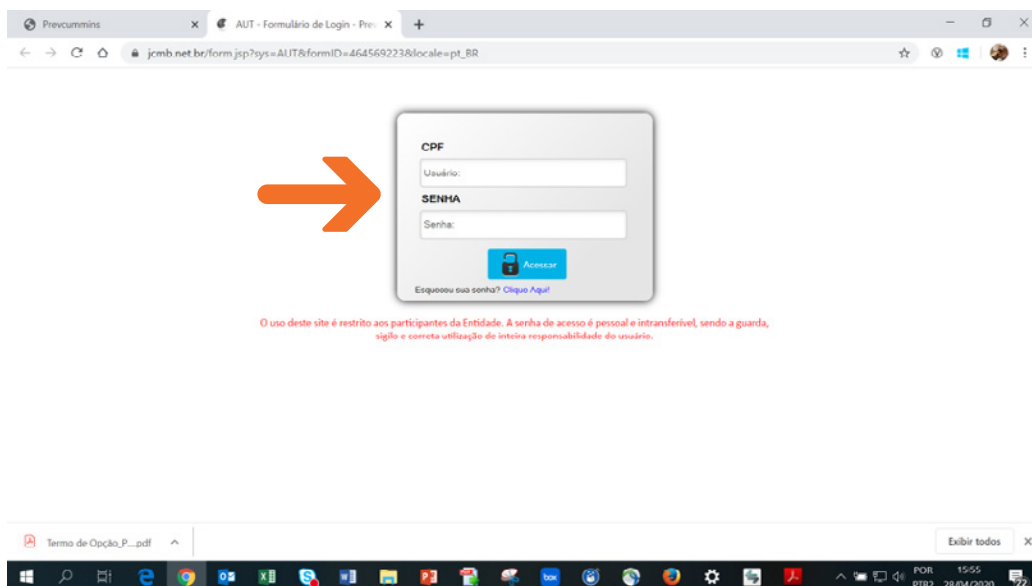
Prevcummins ×
AUT - Formulário de Login - Pre ×
+

jcmb.net.br/form.jsp?sys=AUT&formID=464569223&locale=pt_BR

CPF
Usuário:
SENHA
Senha:
Acessar
Esqueceu sua senha? Clique Aqui!

O uso deste site é restrito aos participantes da Entidade. A senha de acesso é pessoal e intransferível, sendo a guarda, sigilo e correta utilização de inteira responsabilidade do usuário.

Termo de Opção_P....pdf
Exibir todos

POR PTB2
15:55
28/04/2020